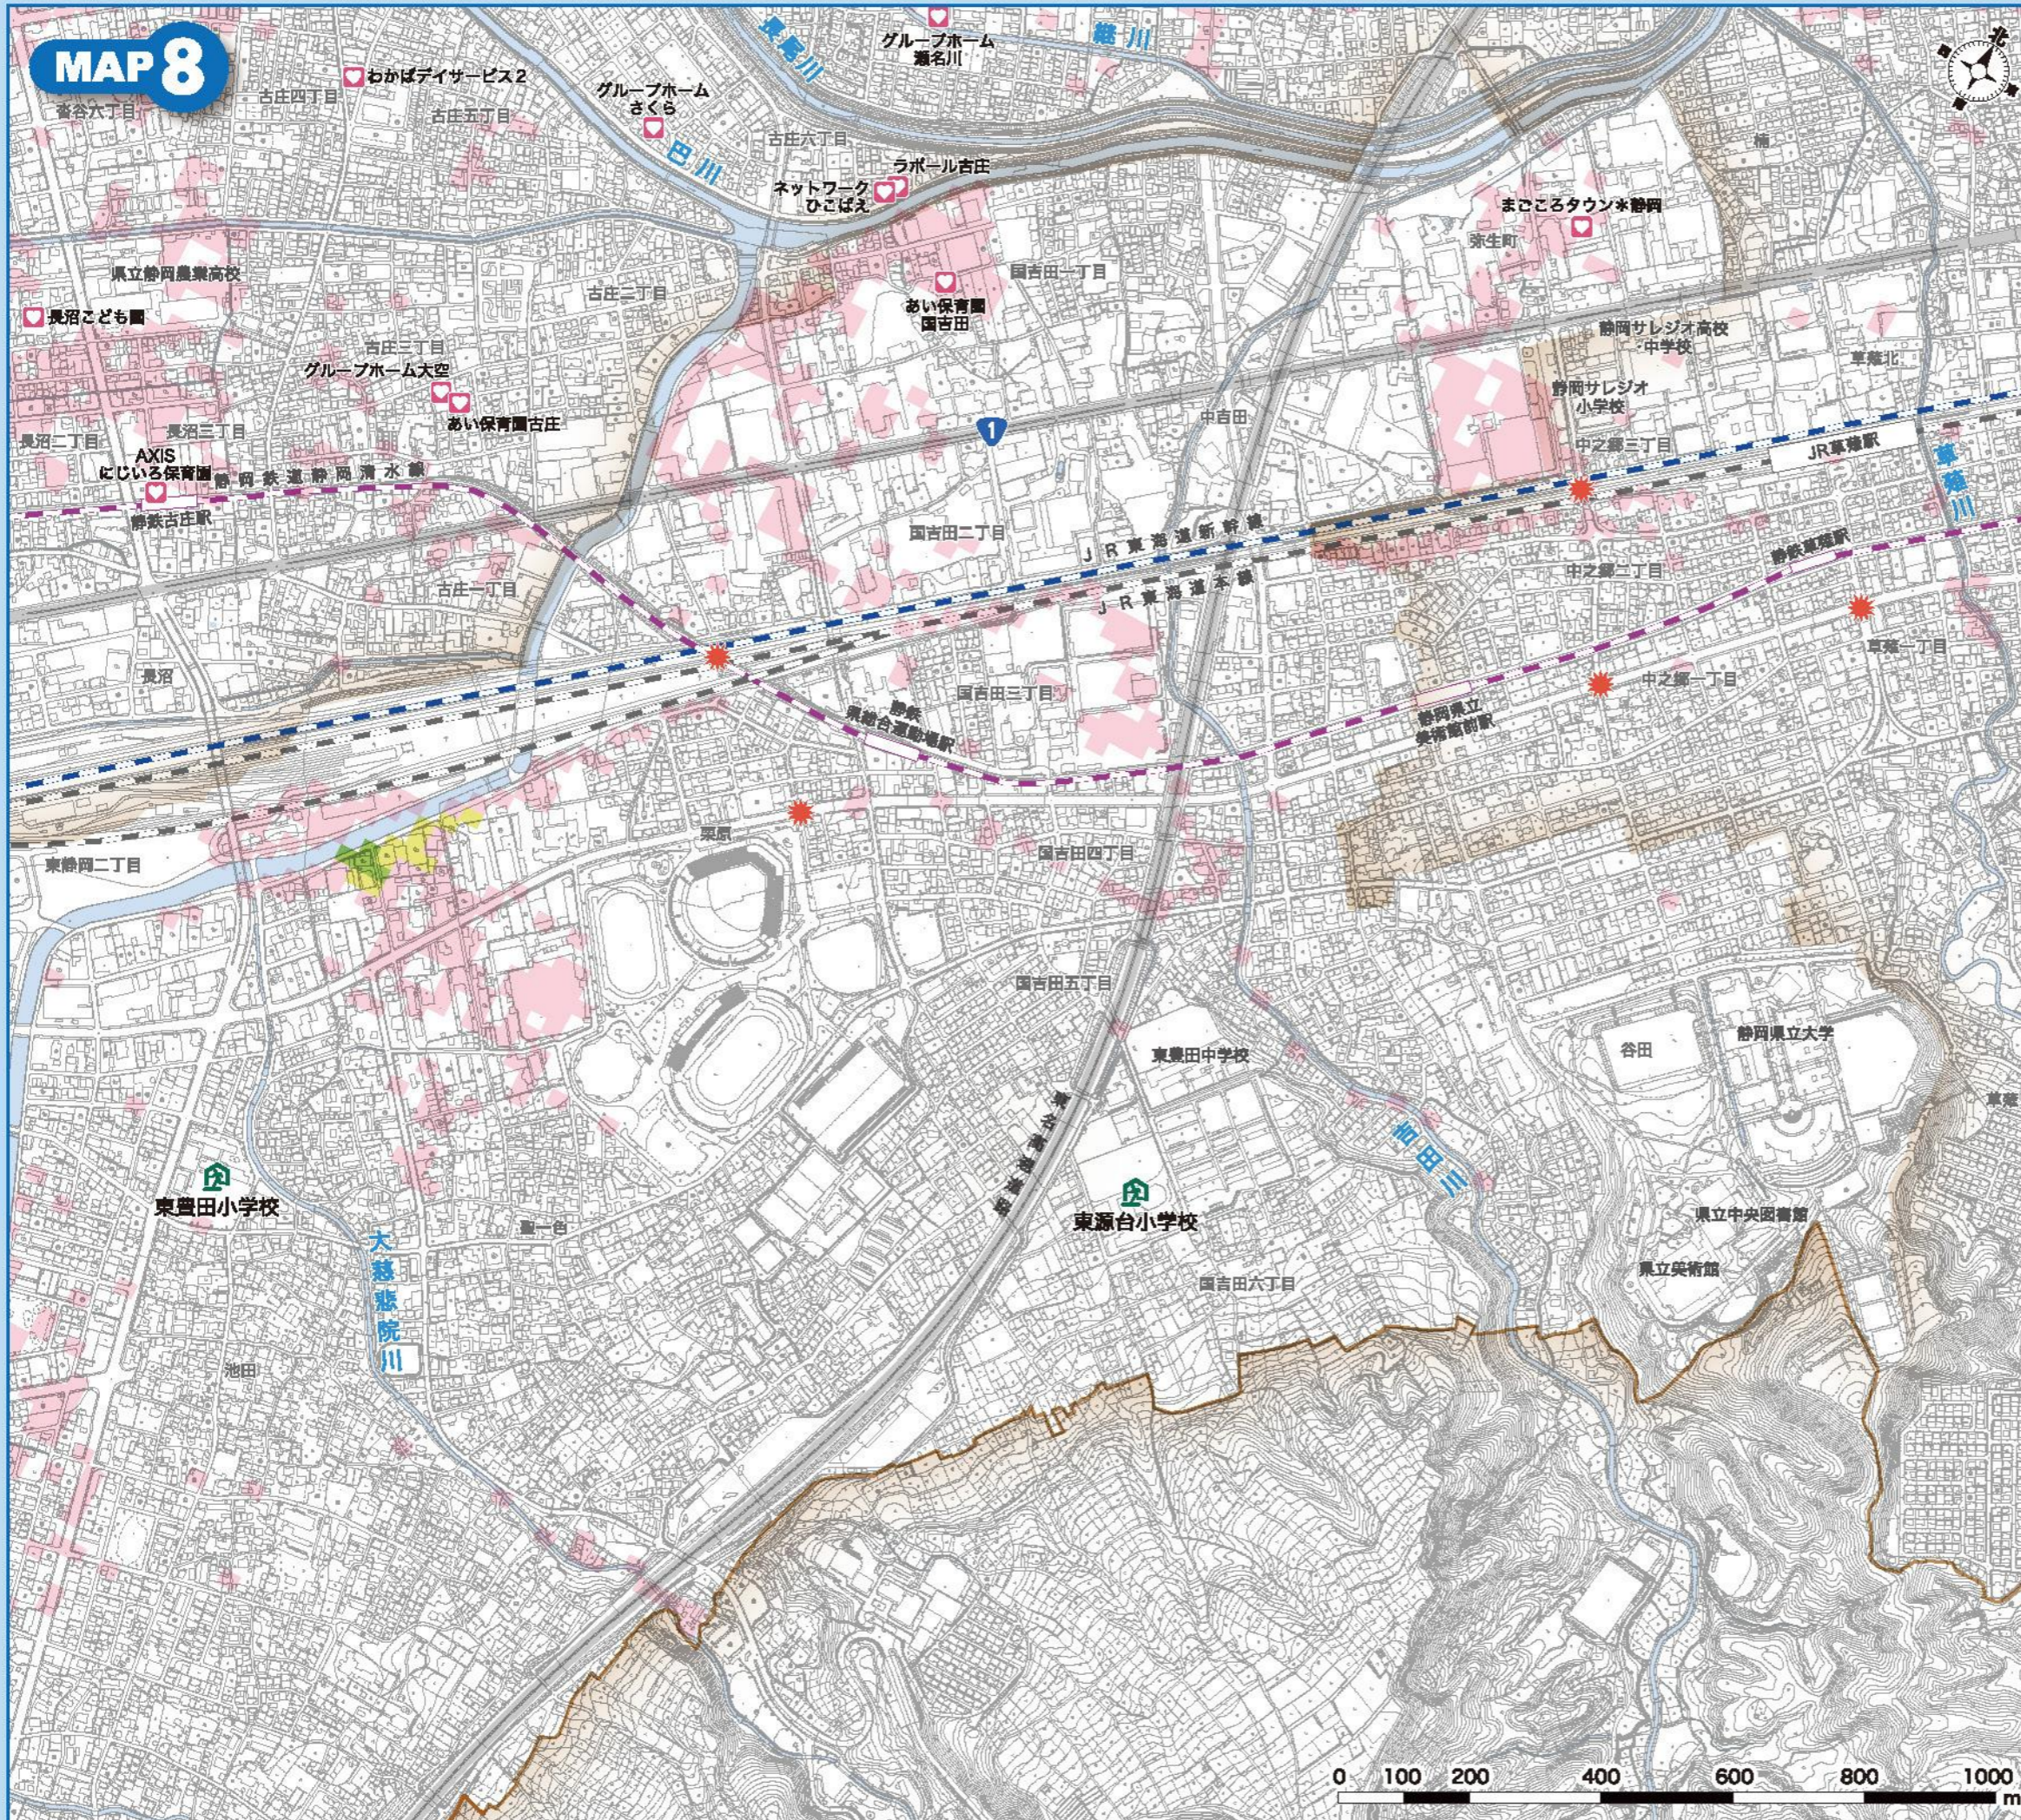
MAP 8

北

沓谷六丁目
古庄四丁目
わかばデイサービス2
古庄五丁目
グループホームさくら
東亜川
グループホーム瀬名川
巴川
古庄六丁目
ラポール古庄
ネットワークひこばえ
まごころタウン＊静岡
弥生町
県立静岡農業高校
古庄二丁目
国吉田一丁目
長沼こども園
あい保育園国吉田
古庄三丁目
グループホーム大空
静岡サレジオ高校・中学校
草薙北
静岡サレジオ小学校
あい保育園古庄
中吉田
長沼二丁目
長沼三丁目
1
中之郷三丁目
JR草薙駅
AXIS
にじいろ保育園
静岡鉄道静岡清水線
草薙川
静鉄古庄駅
国吉田二丁目
JR東海道新幹線
中之郷二丁目
古庄一丁目
JR東海道本線
静鉄草薙駅
草薙一丁目
長沼
国吉田三丁目
中之郷一丁目
静鉄県総合運動場駅
静岡県立美術館前駅
東静岡二丁目
栗原
国吉田四丁目
国吉田五丁目
東豊田中学校
谷田
静岡県立大学
吉田川
東豊田小学校
東名高速道路
県立中央図書館
大慈悲院川
東源台小学校
県立美術館
国吉田六丁目
池田

0 100 200 400 600 800 1000 m